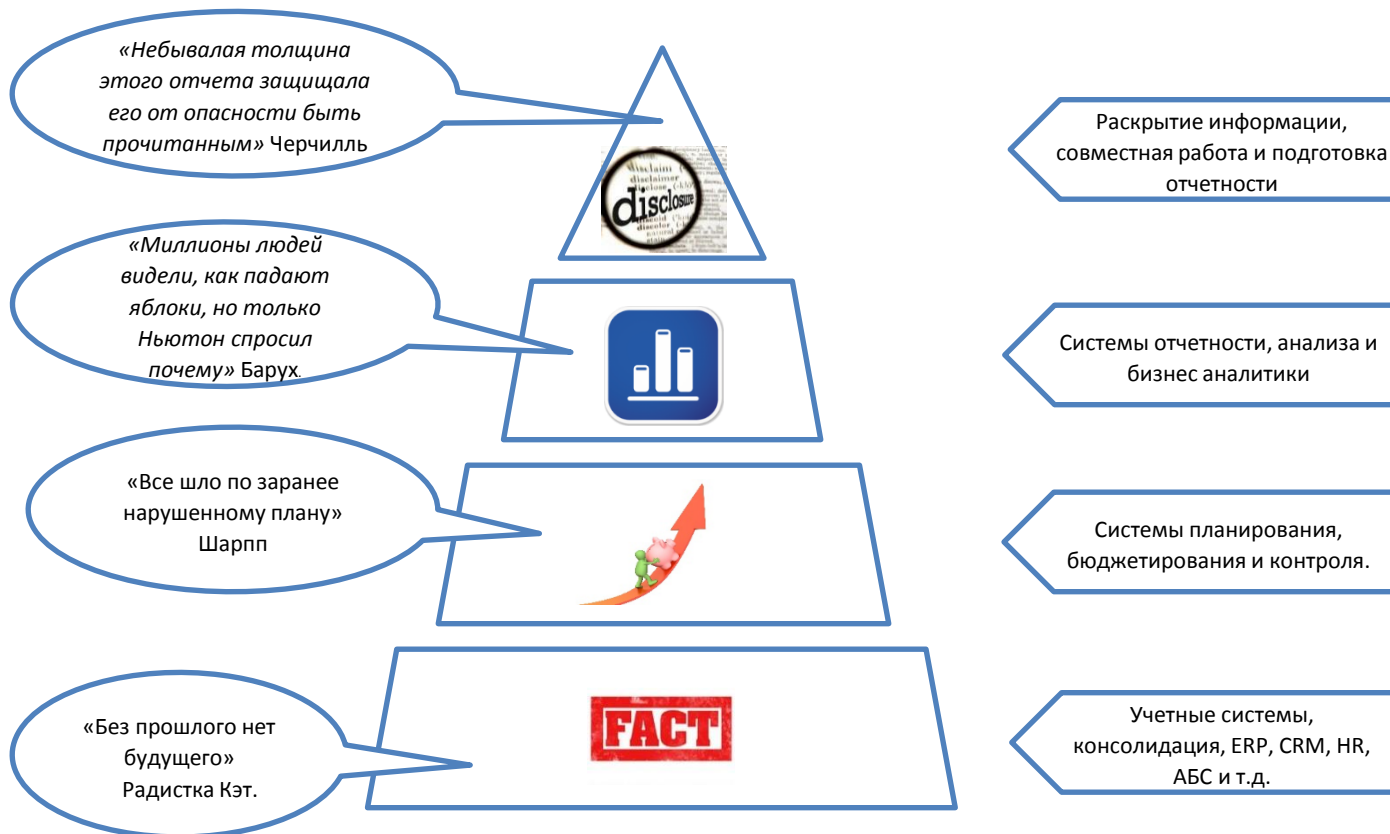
«Небывалая толщина этого отчета защищала его от опасности быть прочитанным» Черчилль

disclosure

Раскрытие информации, совместная работа и подготовка отчетности

«Миллионы людей видели, как падают яблоки, но только Ньютон спросил почему» Барух.

Системы отчетности, анализа и бизнес аналитики

«Все шло по заранее нарушенному плану» Шарпп

Системы планирования, бюджетирования и контроля.

FACT

«Без прошлого нет будущего» Радистка Кэт.

Учетные системы, консолидация, ERP, CRM, HR, АБС и т.д.